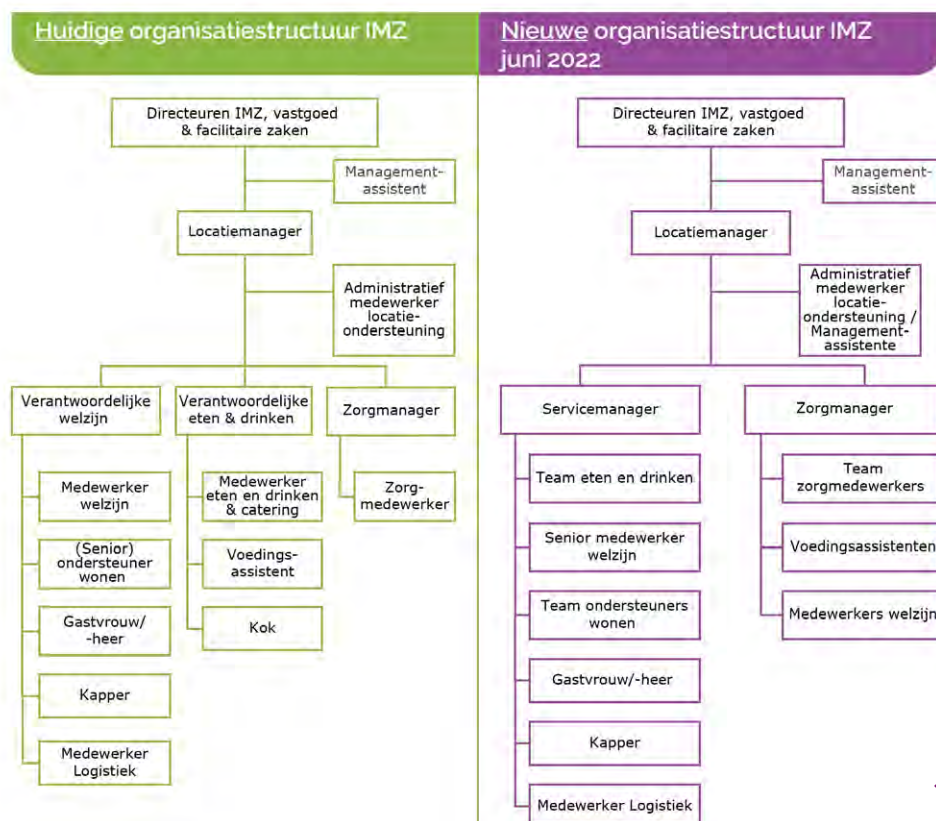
Huidige organisatiestructuur IMZ

Directeuren IMZ, vastgoed & facilitaire zaken

Management-assistent

Locatiemanager

Administratief medewerker locatie-ondersteuning

Verantwoordelijke welzijn

Verantwoordelijke eten & drinken

Zorgmanager

Medewerker welzijn

(Senior) ondersteuner wonen

Gastvrouw/-heer

Kapper

Medewerker Logistiek

Medewerker eten en drinken & catering

Voedings-assistent

Kok

Zorg-medewerker

Nieuwe organisatiestructuur IMZ juni 2022

Directeuren IMZ, vastgoed & facilitaire zaken

Management-assistent

Locatiemanager

Administratief medewerker locatie-ondersteuning / Management-assistente

Servicemanager

Zorgmanager

Team eten en drinken

Senior medewerker welzijn

Team ondersteuners wonen

Gastvrouw/-heer

Kapper

Medewerker Logistiek

Team zorgmedewerkers

Voedingsassistenten

Medewerkers welzijn